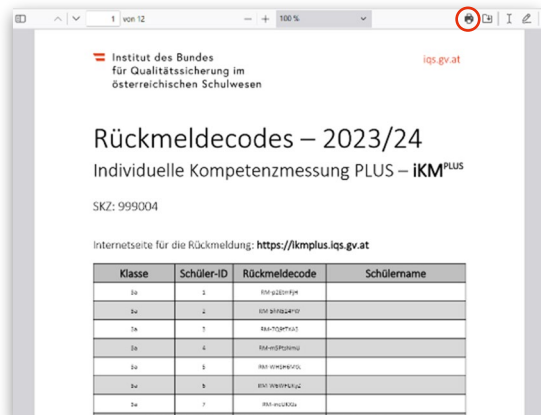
1 von 12 — + 100 %

Institut des Bundes für Qualitätssicherung im österreichischen Schulwesen

iqs.gv.at

Rückmeldecodes – 2023/24

Individuelle Kompetenzmessung PLUS – iKM$^{PLUS}$

SKZ: 999004

Internetseite für die Rückmeldung: https://ikmplus.iqs.gv.at

| Klasse | Schüler-ID | Rückmeldecode | Schülername |
|---|---|---|---|
| 5a | 1 | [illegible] | |
| 5a | 2 | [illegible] | |
| 5a | 3 | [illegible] | |
| 5a | 4 | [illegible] | |
| 5a | 5 | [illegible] | |
| 5a | 6 | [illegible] | |
| 5a | 7 | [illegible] | |